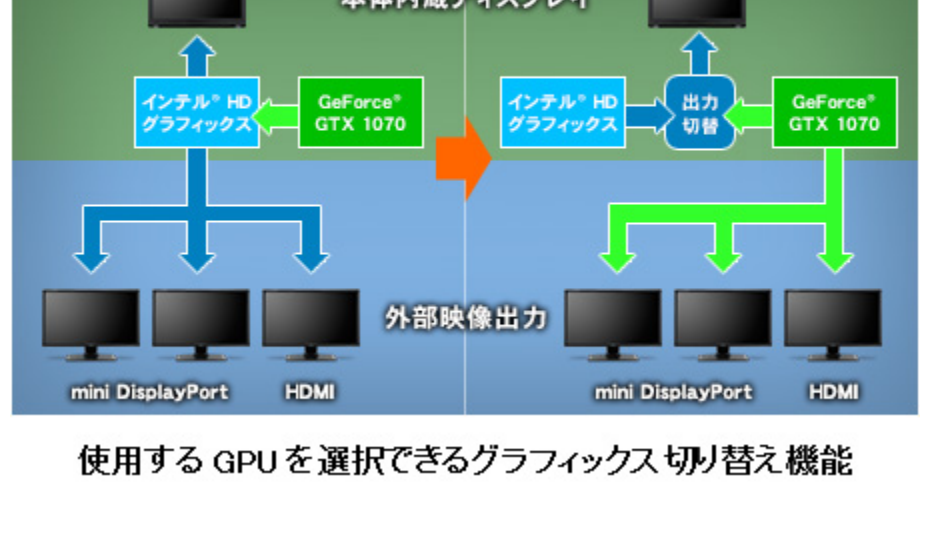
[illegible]

インテル® HD グラフィックス

GeForce® GTX 1070

インテル® HD グラフィックス

出力切替

GeForce® GTX 1070

外部映像出力

mini DisplayPort

HDMI

mini DisplayPort

HDMI

使用するGPUを選択できるグラフィックス切り替え機能